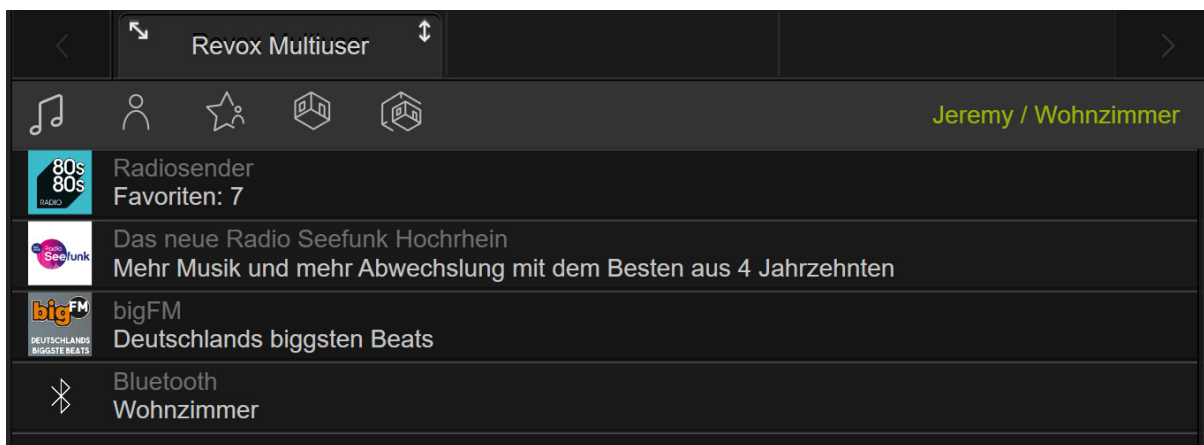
Revox Multiuser

Jeremy / Wohnzimmer

80s 80s RADIO

Radiosender
Favoriten: 7

Radio Seefunk

Das neue Radio Seefunk Hochrhein
Mehr Musik und mehr Abwechslung mit dem Besten aus 4 Jahrzehnten

bigFM DEUTSCHLANDS BIGGSTE BEATS

bigFM
Deutschlands biggsten Beats

Bluetooth
Wohnzimmer